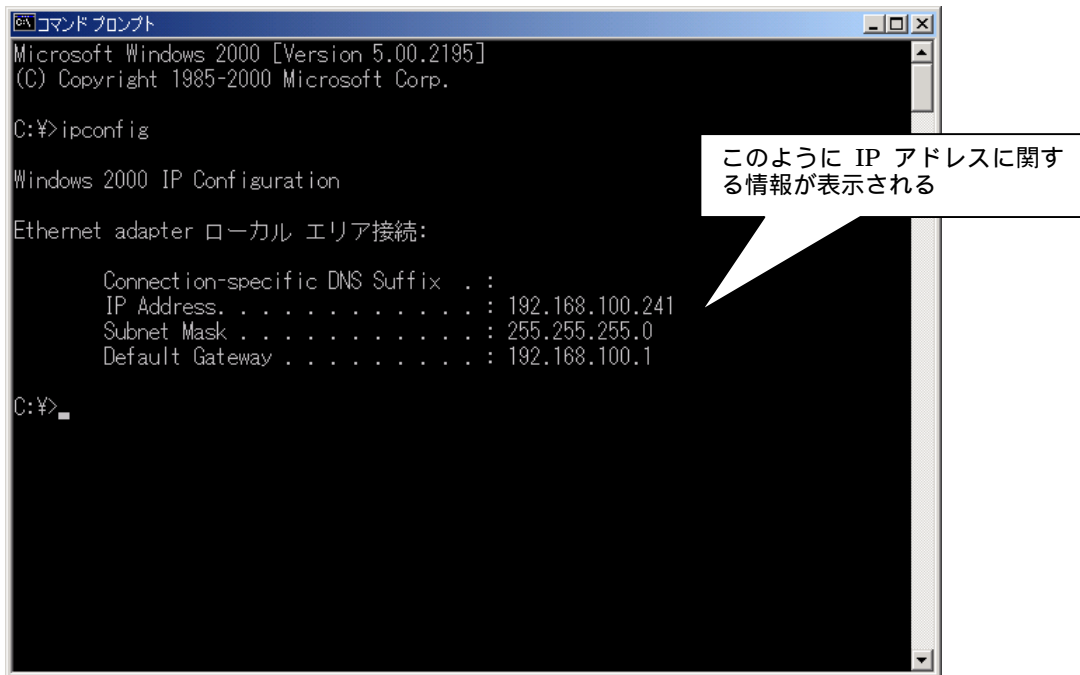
コマンド プロンプト

Microsoft Windows 2000 [Version 5.00.2195]
(C) Copyright 1985-2000 Microsoft Corp.

C:¥>ipconfig

Windows 2000 IP Configuration

Ethernet adapter ローカル エリア接続:

Connection-specific DNS Suffix . :
IP Address. . . . . . . . . . . . : 192.168.100.241
Subnet Mask . . . . . . . . . . . : 255.255.255.0
Default Gateway . . . . . . . . . : 192.168.100.1

C:¥>_

このように IP アドレスに関する情報が表示される